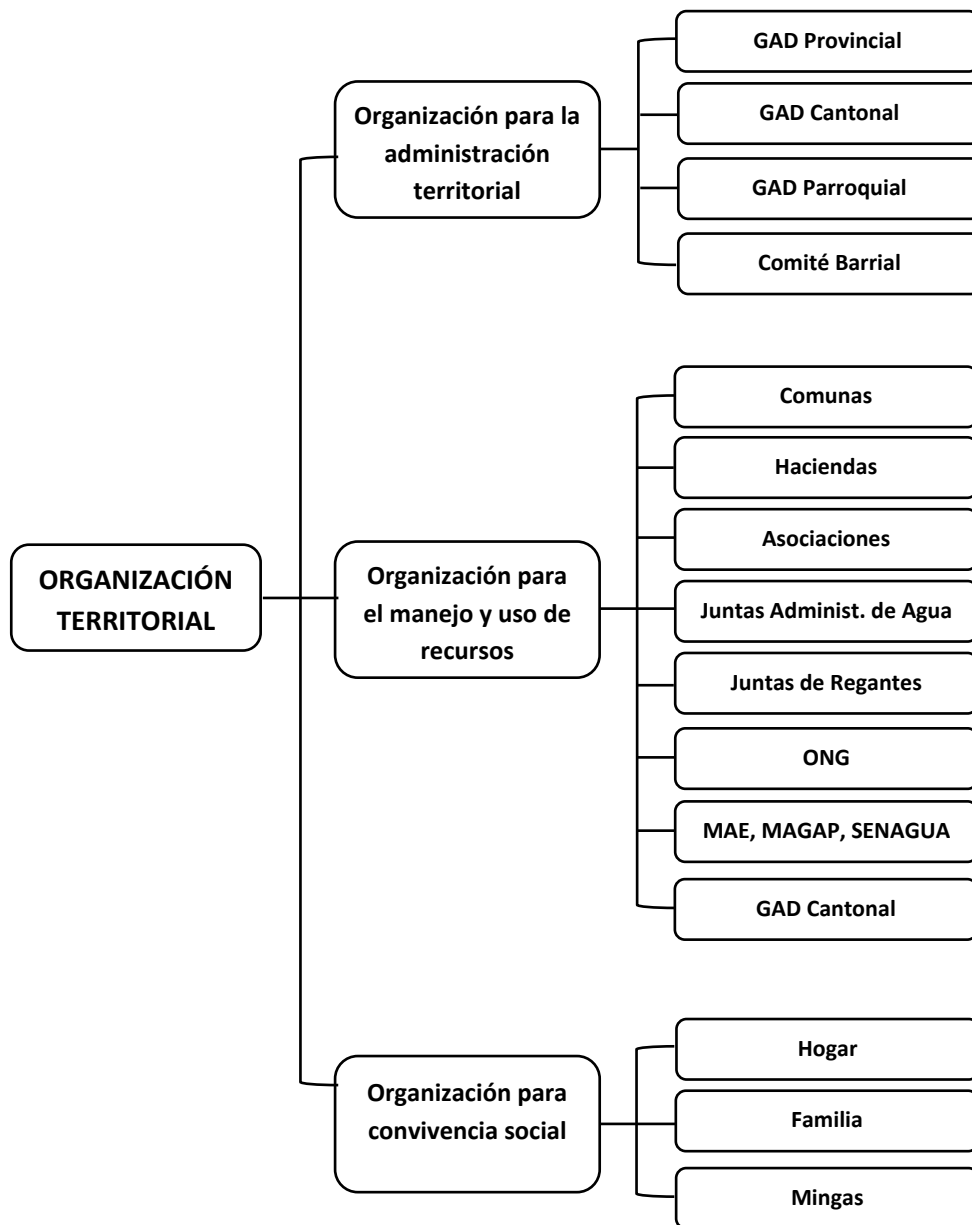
ORGANIZACIÓN TERRITORIAL

Organización para la administración territorial

GAD Provincial

GAD Cantonal

GAD Parroquial

Comité Barrial

Organización para el manejo y uso de recursos

Comunas

Haciendas

Asociaciones

Juntas Administ. de Agua

Juntas de Regantes

ONG

MAE, MAGAP, SENAGUA

GAD Cantonal

Organización para convivencia social

Hogar

Familia

Mingas